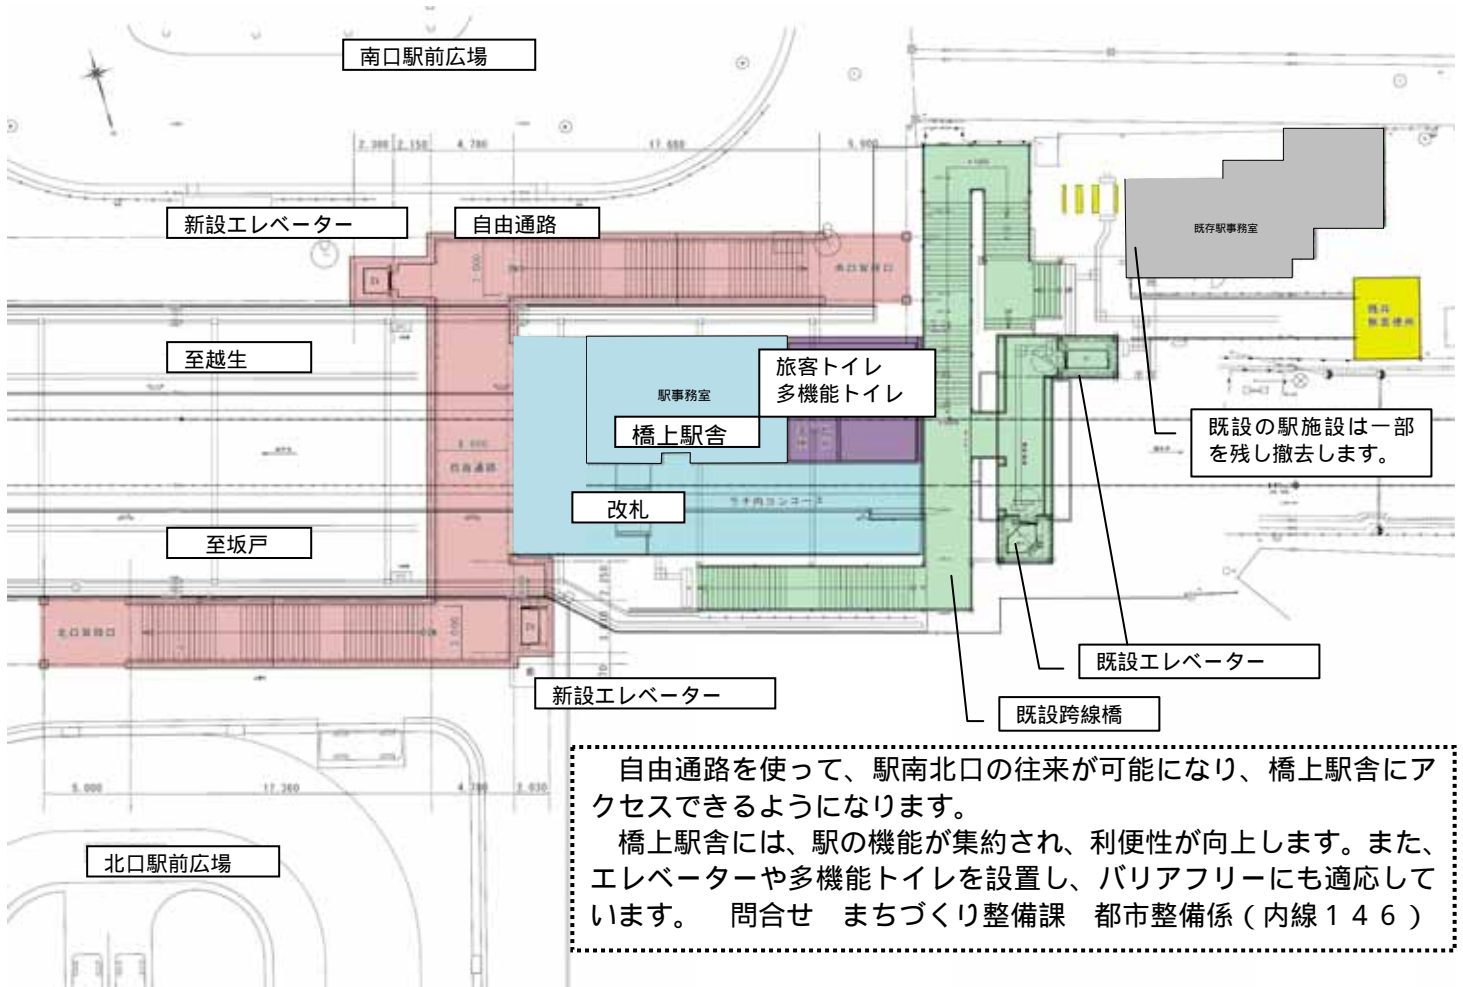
南口駅前広場

新設エレベーター

自由通路

南口改札口

既存駅事務室

至越生

駅事務室

旅客トイレ
多機能トイレ

橋上駅舎

自由通路

既設の駅施設は一部を残し撤去します。

改札

ラチ内コンコース

至坂戸

北口改札口

既設エレベーター

新設エレベーター

既設跨線橋

自由通路を使って、駅南北口の往来が可能になり、橋上駅舎にアクセスできるようになります。

橋上駅舎には、駅の機能が集約され、利便性が向上します。また、エレベーターや多機能トイレを設置し、バリアフリーにも適応しています。　問合せ　まちづくり整備課　都市整備係（内線１４６）

北口駅前広場